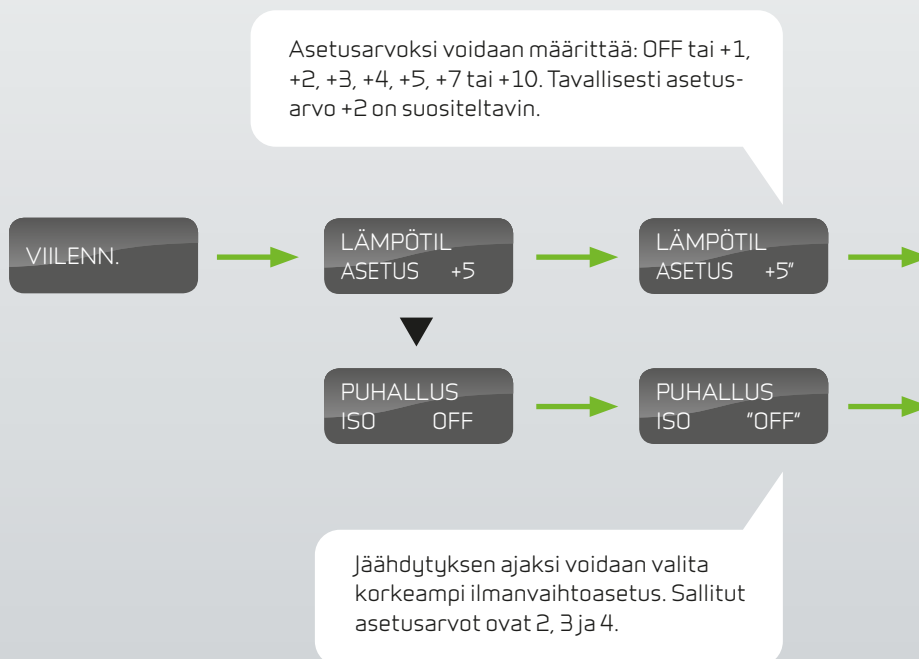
Asetusarvoksi voidaan määrittää: OFF tai +1, +2, +3, +4, +5, +7 tai +10. Tavallisesti asetusarvo +2 on suositeltavin.

VIILENN.

LÄMPÖTIL
ASETUS +5

LÄMPÖTIL
ASETUS +5"

PUHALLUS
ISO OFF

PUHALLUS
ISO "OFF"

Jäähdytyksen ajaksi voidaan valita korkeampi ilmanvaihtoasetus. Sallitut asetusarvot ovat 2, 3 ja 4.